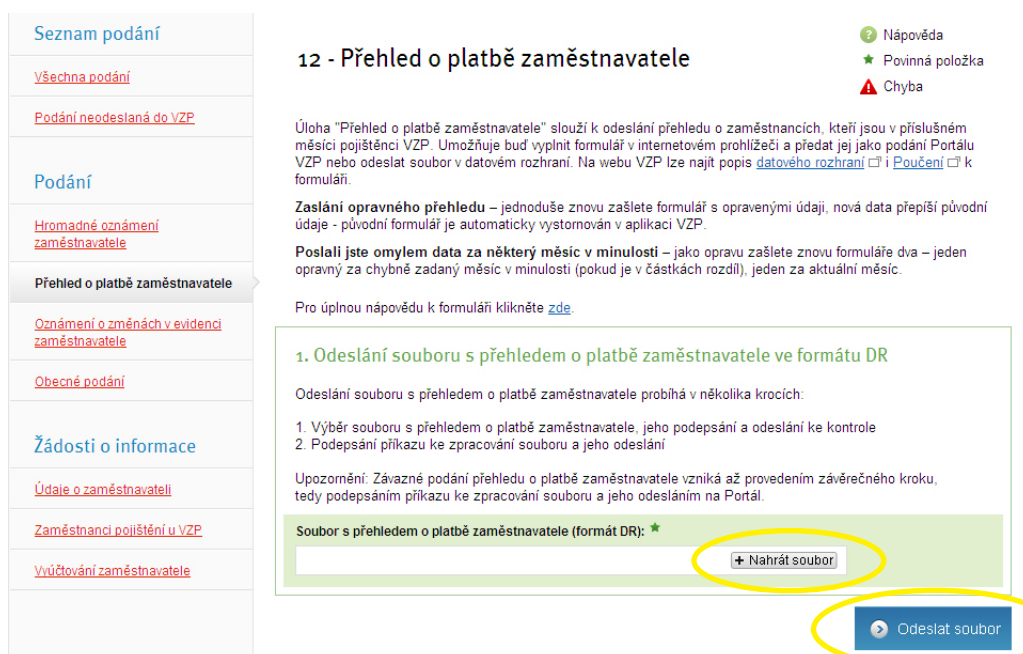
Seznam podání

Všechna podání

Podání neodeslaná do VZP

Podání

Hromadné oznámení zaměstnavatele

Přehled o platbě zaměstnavatele

Oznámení o změnách v evidenci zaměstnavatele

Obecné podání

Žádosti o informace

Údaje o zaměstnavateli

Zaměstnanci pojištění u VZP

Vyúčtování zaměstnavatele

12 - Přehled o platbě zaměstnavatele

Nápověda
Povinná položka
Chyba

Úloha "Přehled o platbě zaměstnavatele" slouží k odeslání přehledu o zaměstnancích, kteří jsou v příslušném měsíci pojištěnci VZP. Umožňuje buď vyplnit formulář v internetovém prohlížeči a předat jej jako podání Portálu VZP nebo odeslat soubor v datovém rozhraní. Na webu VZP lze najít popis datového rozhraní i Poučení k formuláři.

Zaslání opravného přehledu – jednoduše znovu zašlete formulář s opravenými údaji, nová data přepíší původní údaje - původní formulář je automaticky vystornován v aplikaci VZP.

Poslali jste omylem data za některý měsíc v minulosti – jako opravu zašlete znovu formuláře dva – jeden opravný za chybně zadaný měsíc v minulosti (pokud je v částkách rozdíl), jeden za aktuální měsíc.

Pro úplnou nápovědu k formuláři klikněte zde.

1. Odeslání souboru s přehledem o platbě zaměstnavatele ve formátu DR

Odeslání souboru s přehledem o platbě zaměstnavatele probíhá v několika krocích:

1. Výběr souboru s přehledem o platbě zaměstnavatele, jeho podepsání a odeslání ke kontrole
2. Podepsání příkazu ke zpracování souboru a jeho odeslání

Upozornění: Závazné podání přehledu o platbě zaměstnavatele vzniká až provedením závěrečného kroku, tedy podepsáním příkazu ke zpracování souboru a jeho odesláním na Portál.

Soubor s přehledem o platbě zaměstnavatele (formát DR):

+ Nahrát soubor

Odeslat soubor